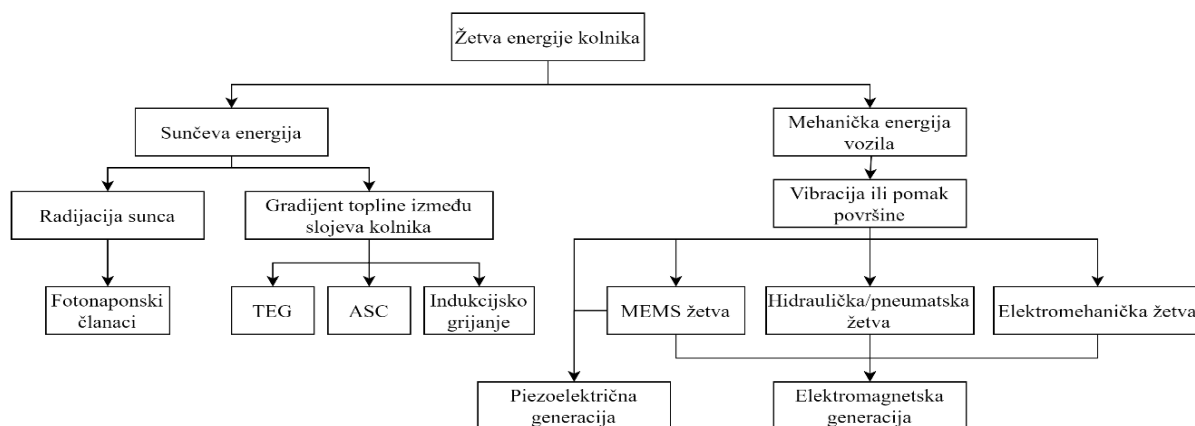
Žetva energije kolnika

Sunčeva energija

Mehanička energija vozila

Radijacija sunca

Gradijent topline između slojeva kolnika

Vibracija ili pomak površine

Fotonaponski članaci

TEG

ASC

Indukcijsko grijanje

MEMS žetva

Hidraulička/pneumatska žetva

Elektromehanička žetva

Piezoelektrična generacija

Elektromagnetska generacija